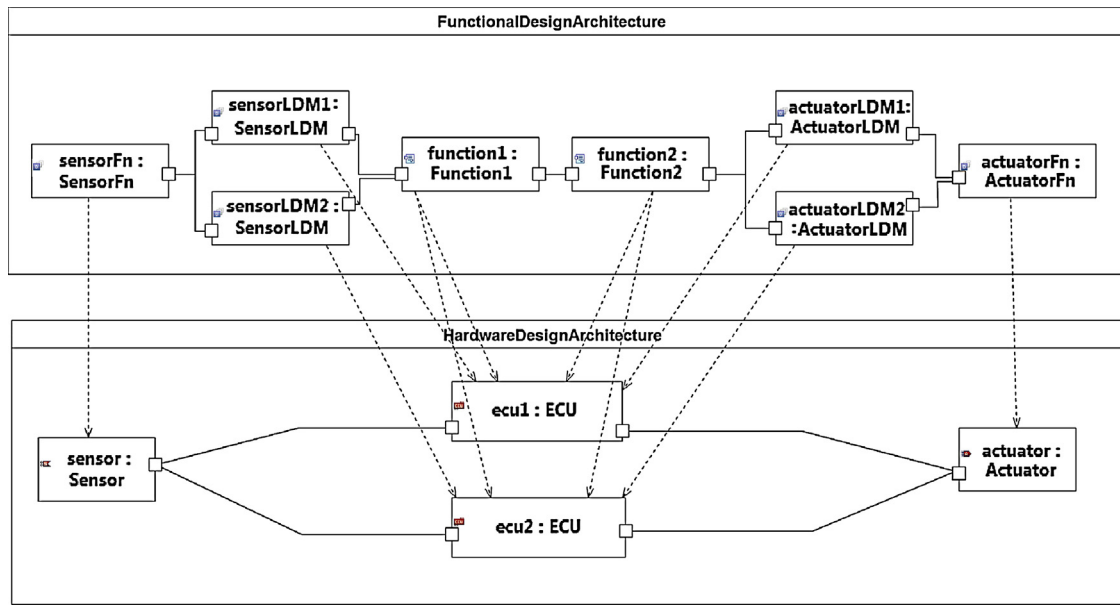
FunctionalDesignArchitecture

sensorFn : SensorFn

sensorLDM1: SensorLDM

sensorLDM2 : SensorLDM

function1 : Function1

function2 : Function2

actuatorLDM1: ActuatorLDM

actuatorLDM2 :ActuatorLDM

actuatorFn : ActuatorFn

HardwareDesignArchitecture

sensor : Sensor

ecu1 : ECU

ecu2 : ECU

actuator : Actuator